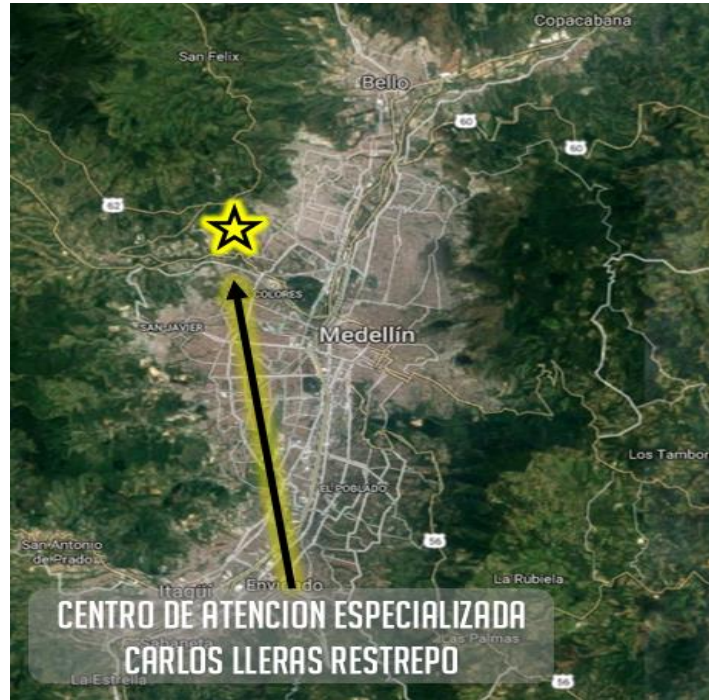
Copacabana
San Felix
Bello
60
60
62
COLORES
SAN JAVIER
Medellín
Los Tambor
EL POBLADO
56
San Antonio de Prado
Itagüí
Envigado
La Rubiela
Sabaneta
Las Palmas
La Estrella
56

CENTRO DE ATENCION ESPECIALIZADA
CARLOS LLERAS RESTREPO